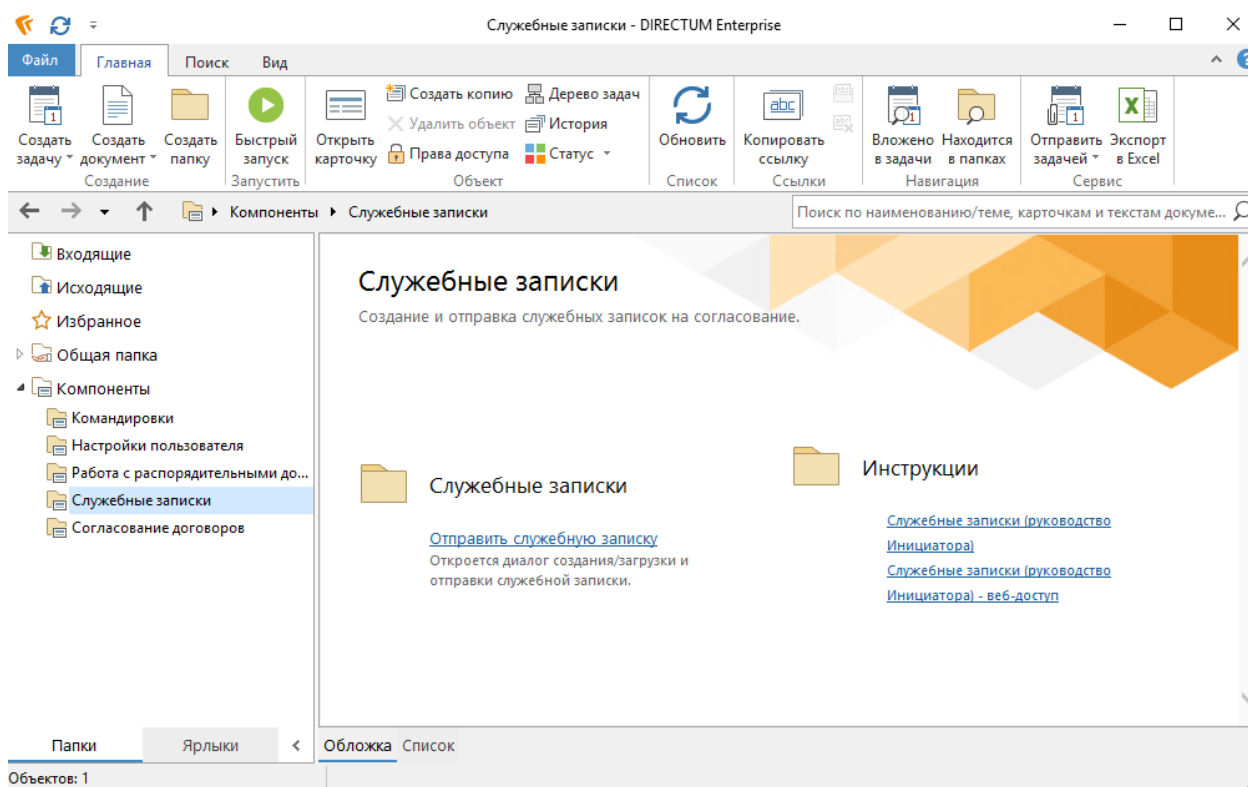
Служебные записки - DIRECTUM Enterprise

Файл Главная Поиск Вид

Создать задачу Создать документ Создать папку
Создание

Быстрый запуск
Запустить

Открыть карточку Создать копию Удалить объект Права доступа Дерево задач История Статус
Объект

Обновить
Список

Копировать ссылку
Ссылки

Вложено в задачи Находится в папках
Навигация

Отправить задачей Экспорт в Excel
Сервис

Компоненты ▸ Служебные записки

Поиск по наименованию/теме, карточкам и текстам докуме...

Входящие
Исходящие
Избранное
Общая папка
Компоненты
Командировки
Настройки пользователя
Работа с распорядительными до...
Служебные записки
Согласование договоров

Служебные записки

Создание и отправка служебных записок на согласование.

Служебные записки

Отправить служебную записку

Откроется диалог создания/загрузки и отправки служебной записки.

Инструкции

Служебные записки (руководство Инициатора)

Служебные записки (руководство Инициатора) - веб-доступ

Папки Ярлыки

Обложка Список

Объектов: 1